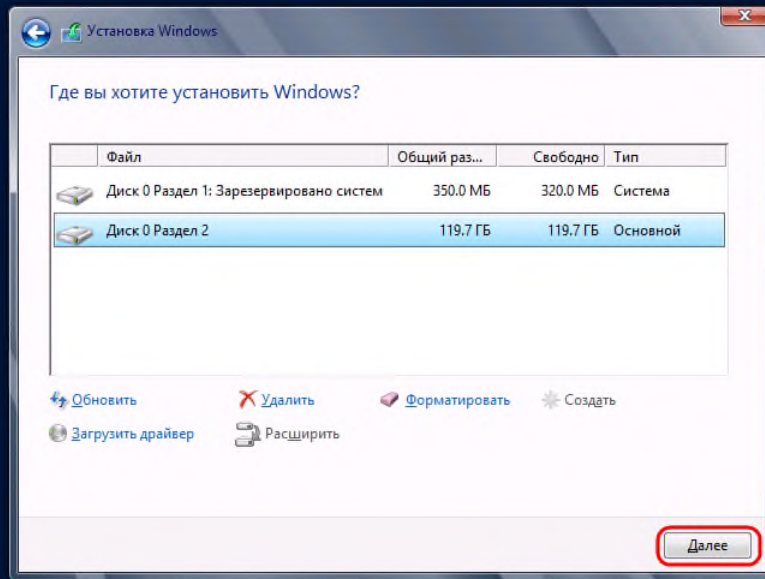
Установка Windows

Где вы хотите установить Windows?

| | Файл | Общий раз... | Свободно | Тип |
|---|---|---|---|---|
| | Диск 0 Раздел 1: Зарезервировано систем | 350.0 МБ | 320.0 МБ | Система |
| | Диск 0 Раздел 2 | 119.7 ГБ | 119.7 ГБ | Основной |

Обновить
Удалить
Форматировать
Создать
Загрузить драйвер
Расширить

Далее